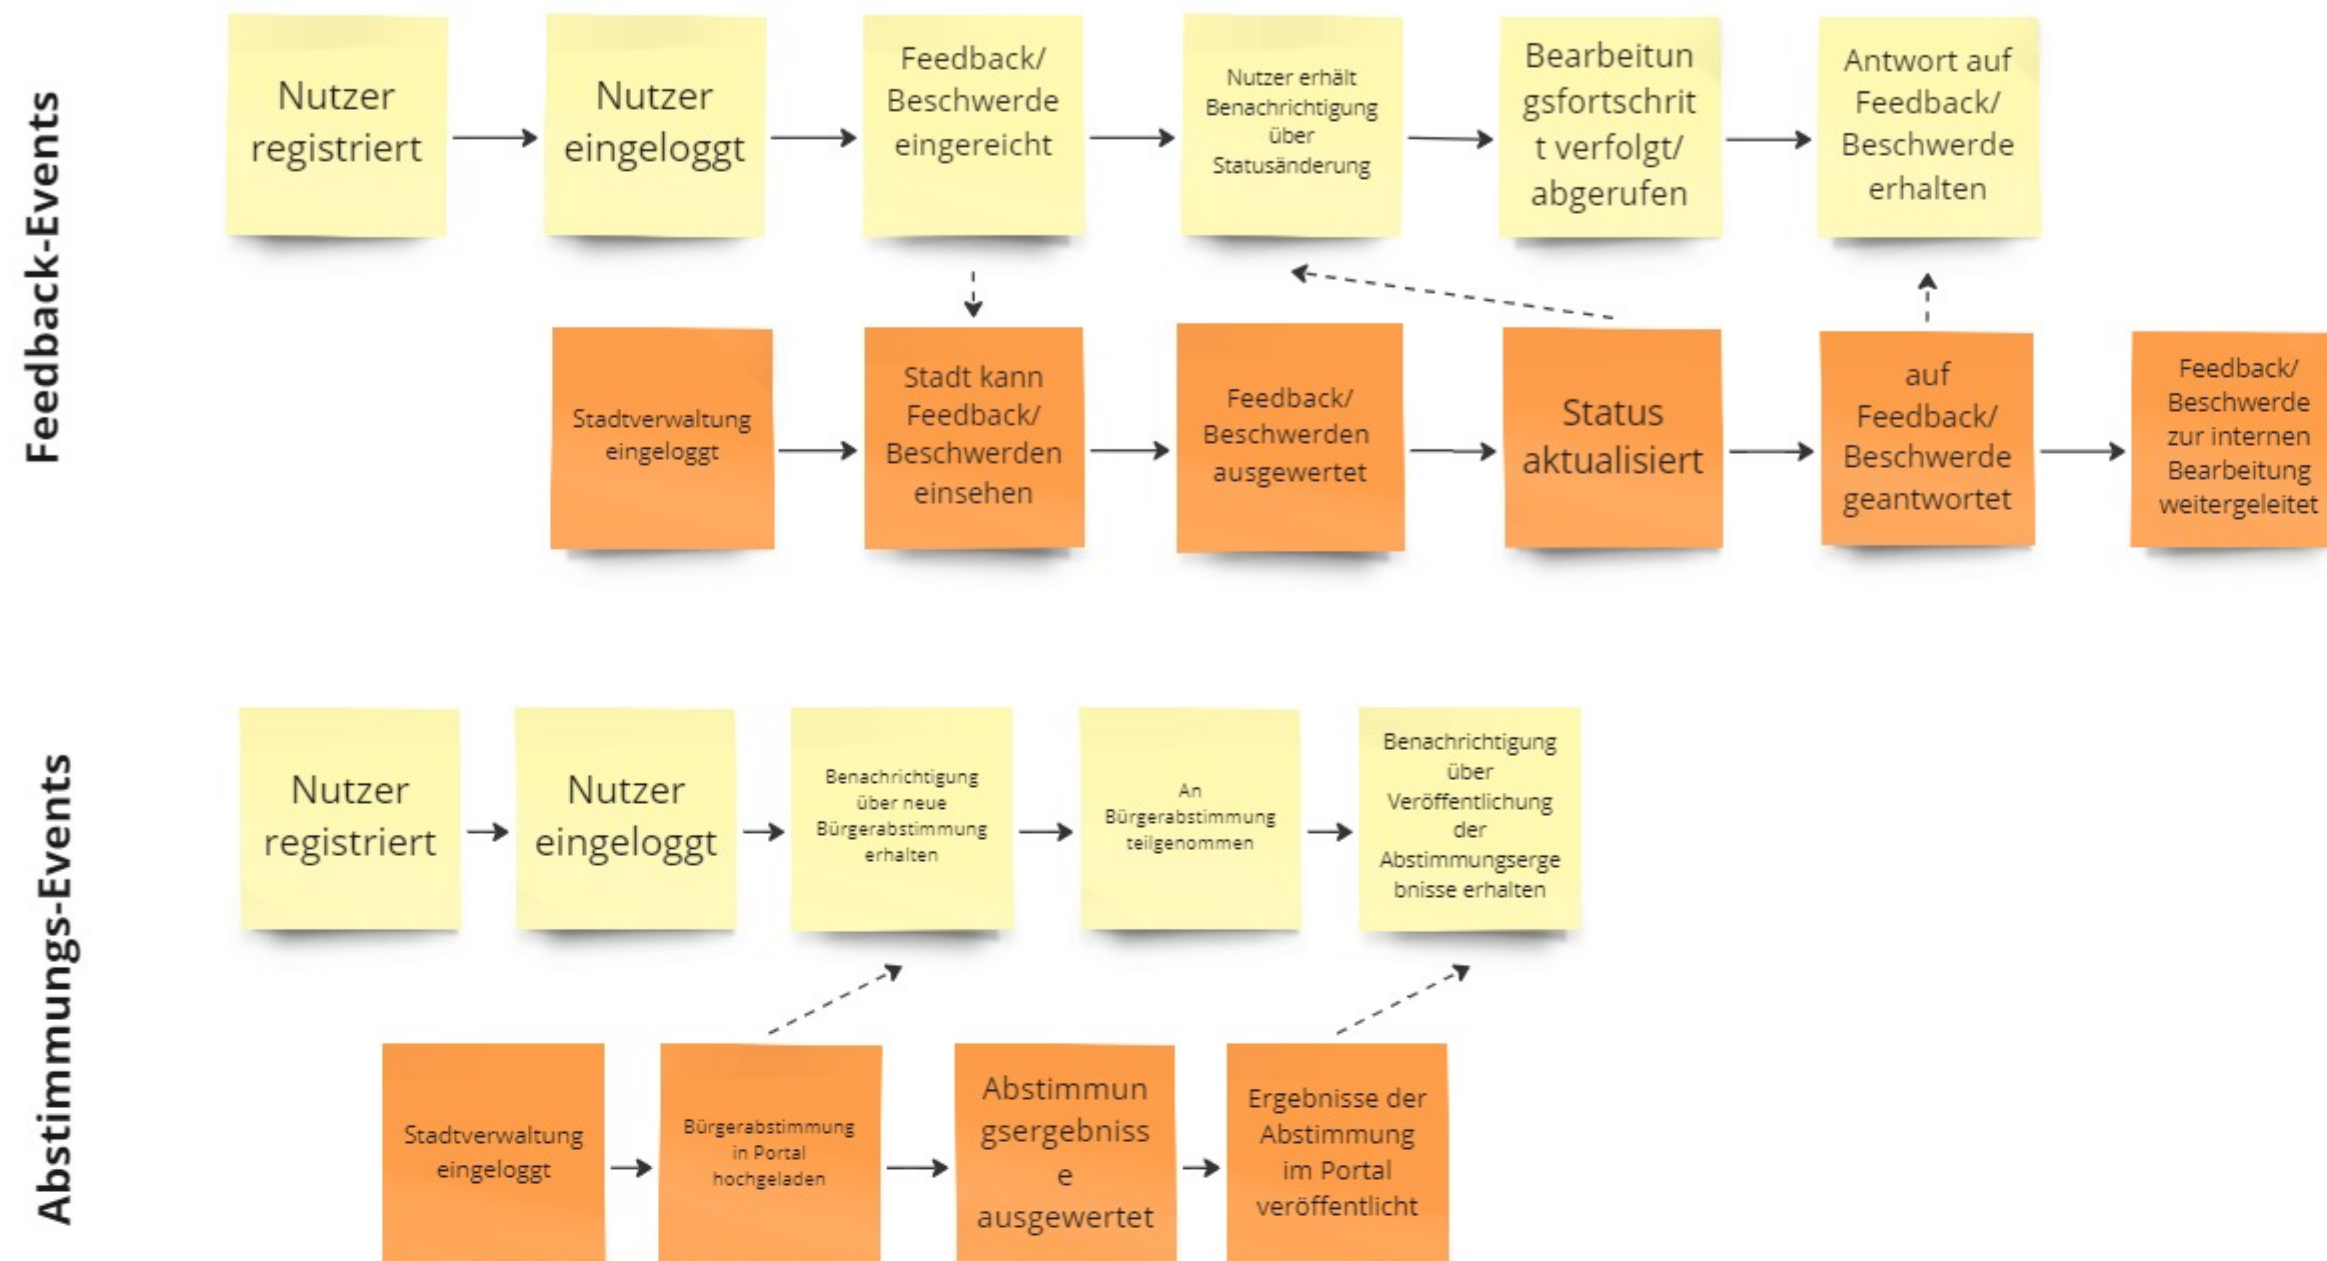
Feedback-Events

Nutzer registriert

Nutzer eingeloggt

Feedback/ Beschwerde eingereicht

Nutzer erhält Benachrichtigung über Statusänderung

Bearbeitungsfortschritt verfolgt/ abgerufen

Antwort auf Feedback/ Beschwerde erhalten

Stadtverwaltung eingeloggt

Stadt kann Feedback/ Beschwerden einsehen

Feedback/ Beschwerden ausgewertet

Status aktualisiert

auf Feedback/ Beschwerde geantwortet

Feedback/ Beschwerde zur internen Bearbeitung weitergeleitet

Abstimmungs-Events

Nutzer registriert

Nutzer eingeloggt

Benachrichtigung über neue Bürgerabstimmung erhalten

An Bürgerabstimmung teilgenommen

Benachrichtigung über Veröffentlichung der Abstimmungsergebnisse erhalten

Stadtverwaltung eingeloggt

Bürgerabstimmung in Portal hochgeladen

Abstimmungsergebnisse ausgewertet

Ergebnisse der Abstimmung im Portal veröffentlicht